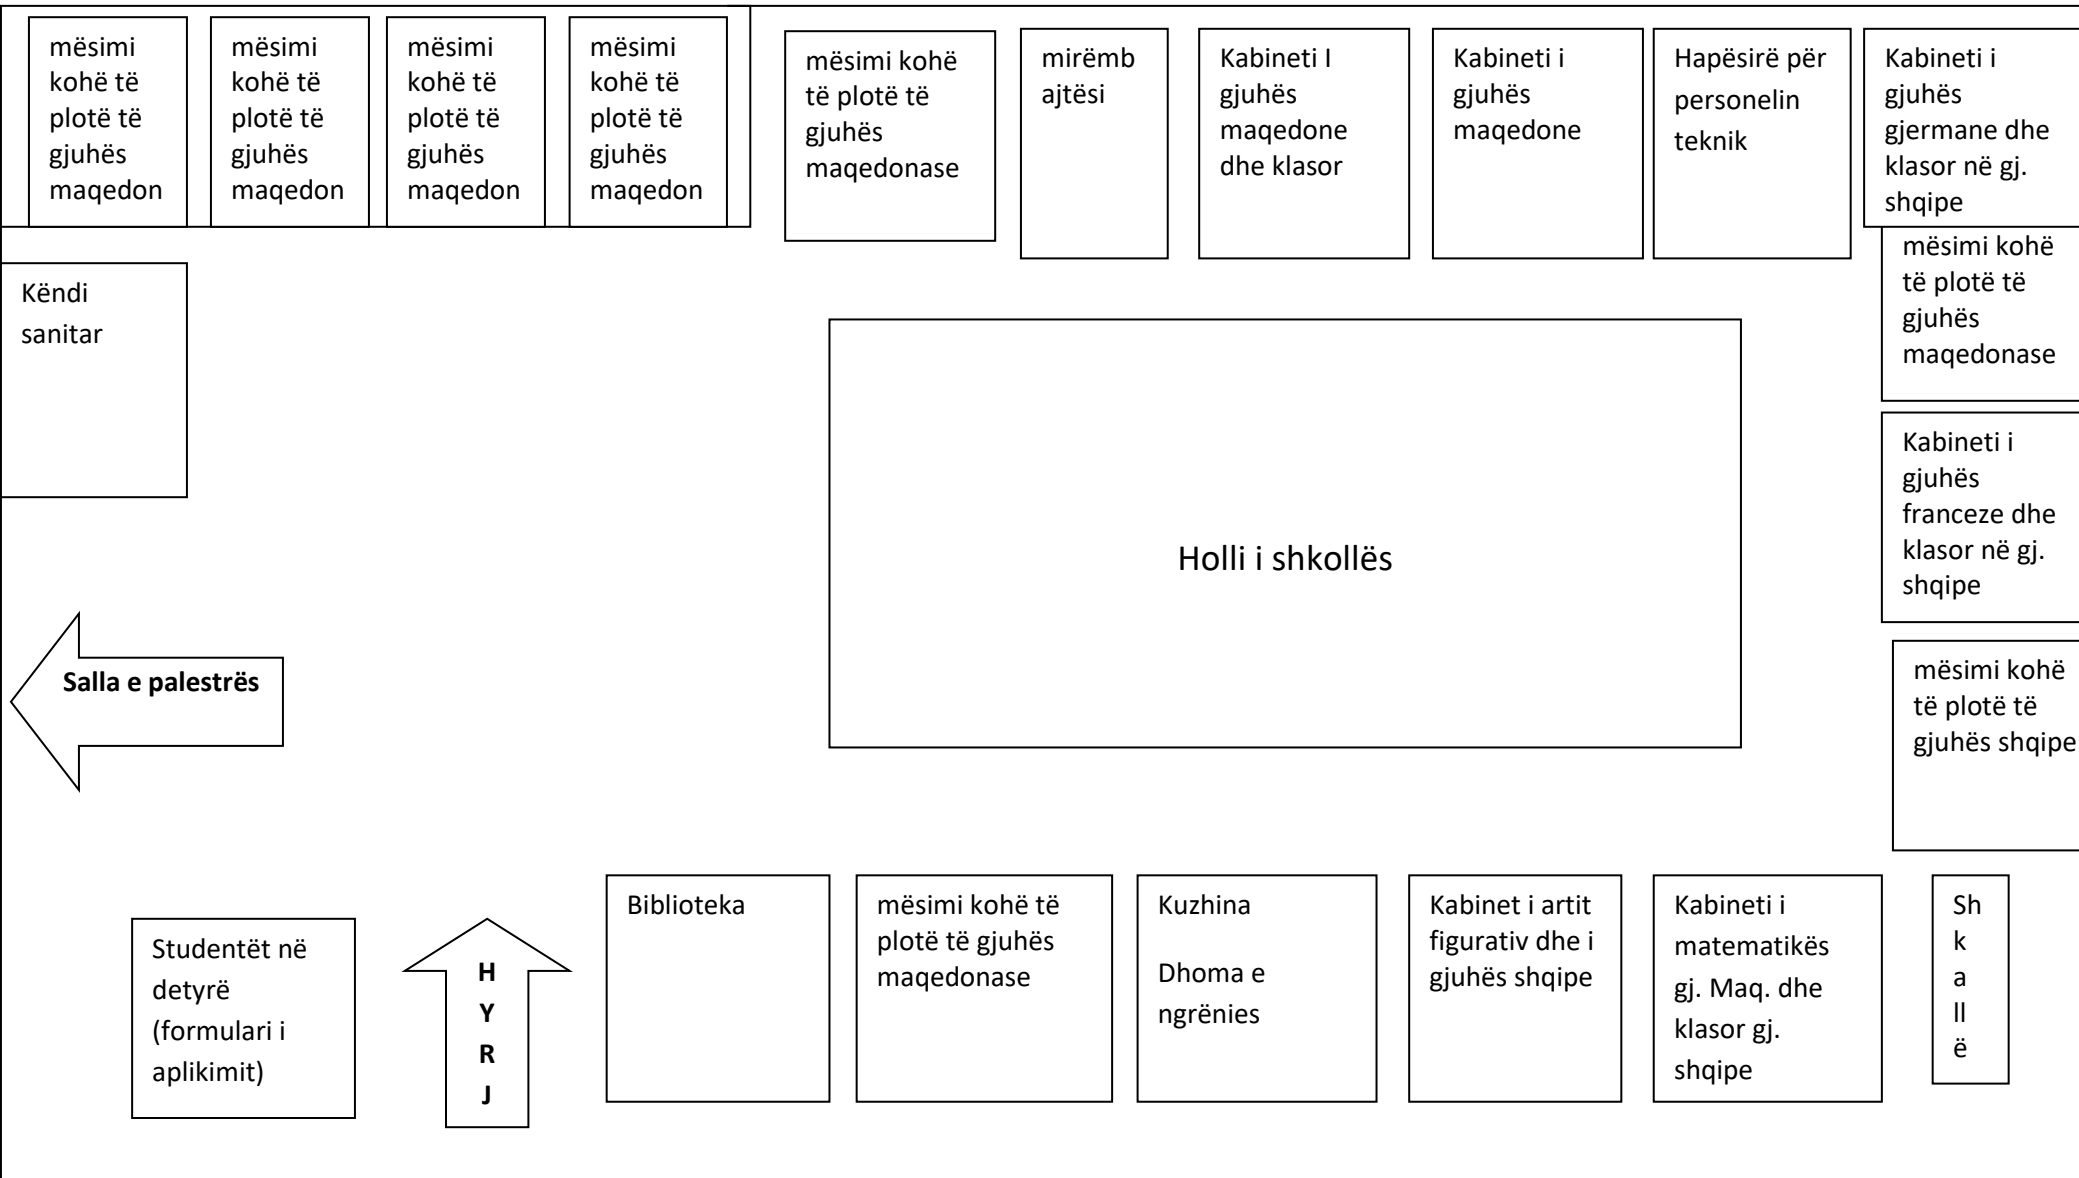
mësimi kohë të plotë të gjuhës maqedon

mësimi kohë të plotë të gjuhës maqedon

mësimi kohë të plotë të gjuhës maqedon

mësimi kohë të plotë të gjuhës maqedon

mësimi kohë të plotë të gjuhës maqedonase

mirëmb ajtësi

Kabineti I gjuhës maqedone dhe klasor

Kabineti i gjuhës maqedone

Hapësirë për personelin teknik

Kabineti i gjuhës gjermane dhe klasor në gj. shqipe

mësimi kohë të plotë të gjuhës maqedonase

Këndi sanitar

Holli i shkollës

Kabineti i gjuhës franceze dhe klasor në gj. shqipe

Salla e palestrës

mësimi kohë të plotë të gjuhës shqipe

Studentët në detyrë (formulari i aplikimit)

H Y R J

Biblioteka

mësimi kohë të plotë të gjuhës maqedonase

Kuzhina

Dhoma e ngrënies

Kabinet i artit figurativ dhe i gjuhës shqipe

Kabineti i matematikës gj. Maq. dhe klasor gj. shqipe

Sh k a ll ë